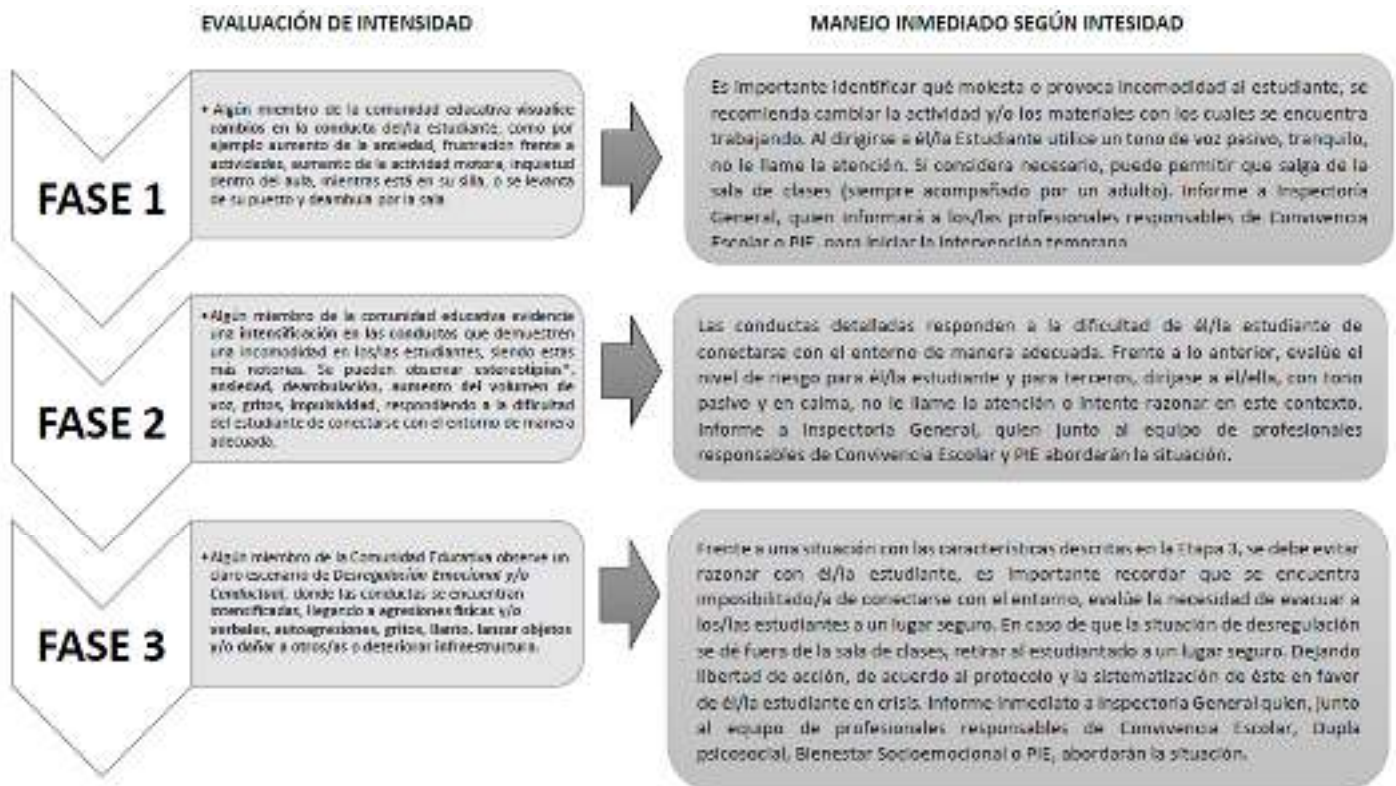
EVALUACIÓN DE INTENSIDAD

MANEJO INMEDIADO SEGÚN INTESIDAD

FASE 1

• Algún miembro de la comunidad educativa visualiza cambios en la conducta del/la estudiante, como por ejemplo aumento de la ansiedad, frustración frente a actividades, aumento de la actividad motora, inquietud dentro del aula, mientras está en su silla, o se levanta de su puesto y deambula por la sala

Es importante identificar qué molesta o provoca incomodidad al estudiante, se recomienda cambiar la actividad y/o los materiales con los cuales se encuentra trabajando. Al dirigirse a él/la Estudiante utilice un tono de voz pasivo, tranquilo, no le llame la atención. Si considera necesario, puede permitir que salga de la sala de clases (siempre acompañado por un adulto). Informe a Inspectoría General, quien informará a los/las profesionales responsables de Convivencia Escolar o PIE, para iniciar la intervención temprana.

FASE 2

• Algún miembro de la comunidad educativa evidencia una intensificación en las conductas que demuestren una incomodidad en los/las estudiantes, siendo estas más notorias. Se pueden observar estereotipias*, ansiedad, deambulación, aumento del volumen de voz, gritos, impulsividad, respondiendo a la dificultad del estudiante de conectarse con el entorno de manera adecuada.

Las conductas detalladas responden a la dificultad de él/la estudiante de conectarse con el entorno de manera adecuada. Frente a lo anterior, evalúe el nivel de riesgo para él/la estudiante y para terceros, diríjase a el/ella, con tono pasivo y en calma, no le llame la atención o intente razonar en este contexto. Informe a Inspectoría General, quien junto al equipo de profesionales responsables de Convivencia Escolar y PIE abordarán la situación.

FASE 3

• Algún miembro de la Comunidad Educativa observe un claro escenario de Desregulación Emocional y/o Conductual, donde las conductas se encuentran intensificadas, llegando a agresiones físicas y/o verbales, autoagresiones, gritos, llanto, lanzar objetos y/o dañar a otros/as o deteriorar infraestructura.

Frente a una situación con las características descritas en la Etapa 3, se debe evitar razonar con él/la estudiante, es importante recordar que se encuentra imposibilitado/a de conectarse con el entorno, evalúe la necesidad de evacuar a los/las estudiantes a un lugar seguro. En caso de que la situación de desregulación se dé fuera de la sala de clases, retirar al estudiantado a un lugar seguro. Dejando libertad de acción, de acuerdo al protocolo y la sistematización de éste en favor de él/la estudiante en crisis. Informe inmediato a Inspectoría General quien, junto al equipo de profesionales responsables de Convivencia Escolar, Dupla psicosocial, Bienestar Socioemocional o PIE, abordarán la situación.